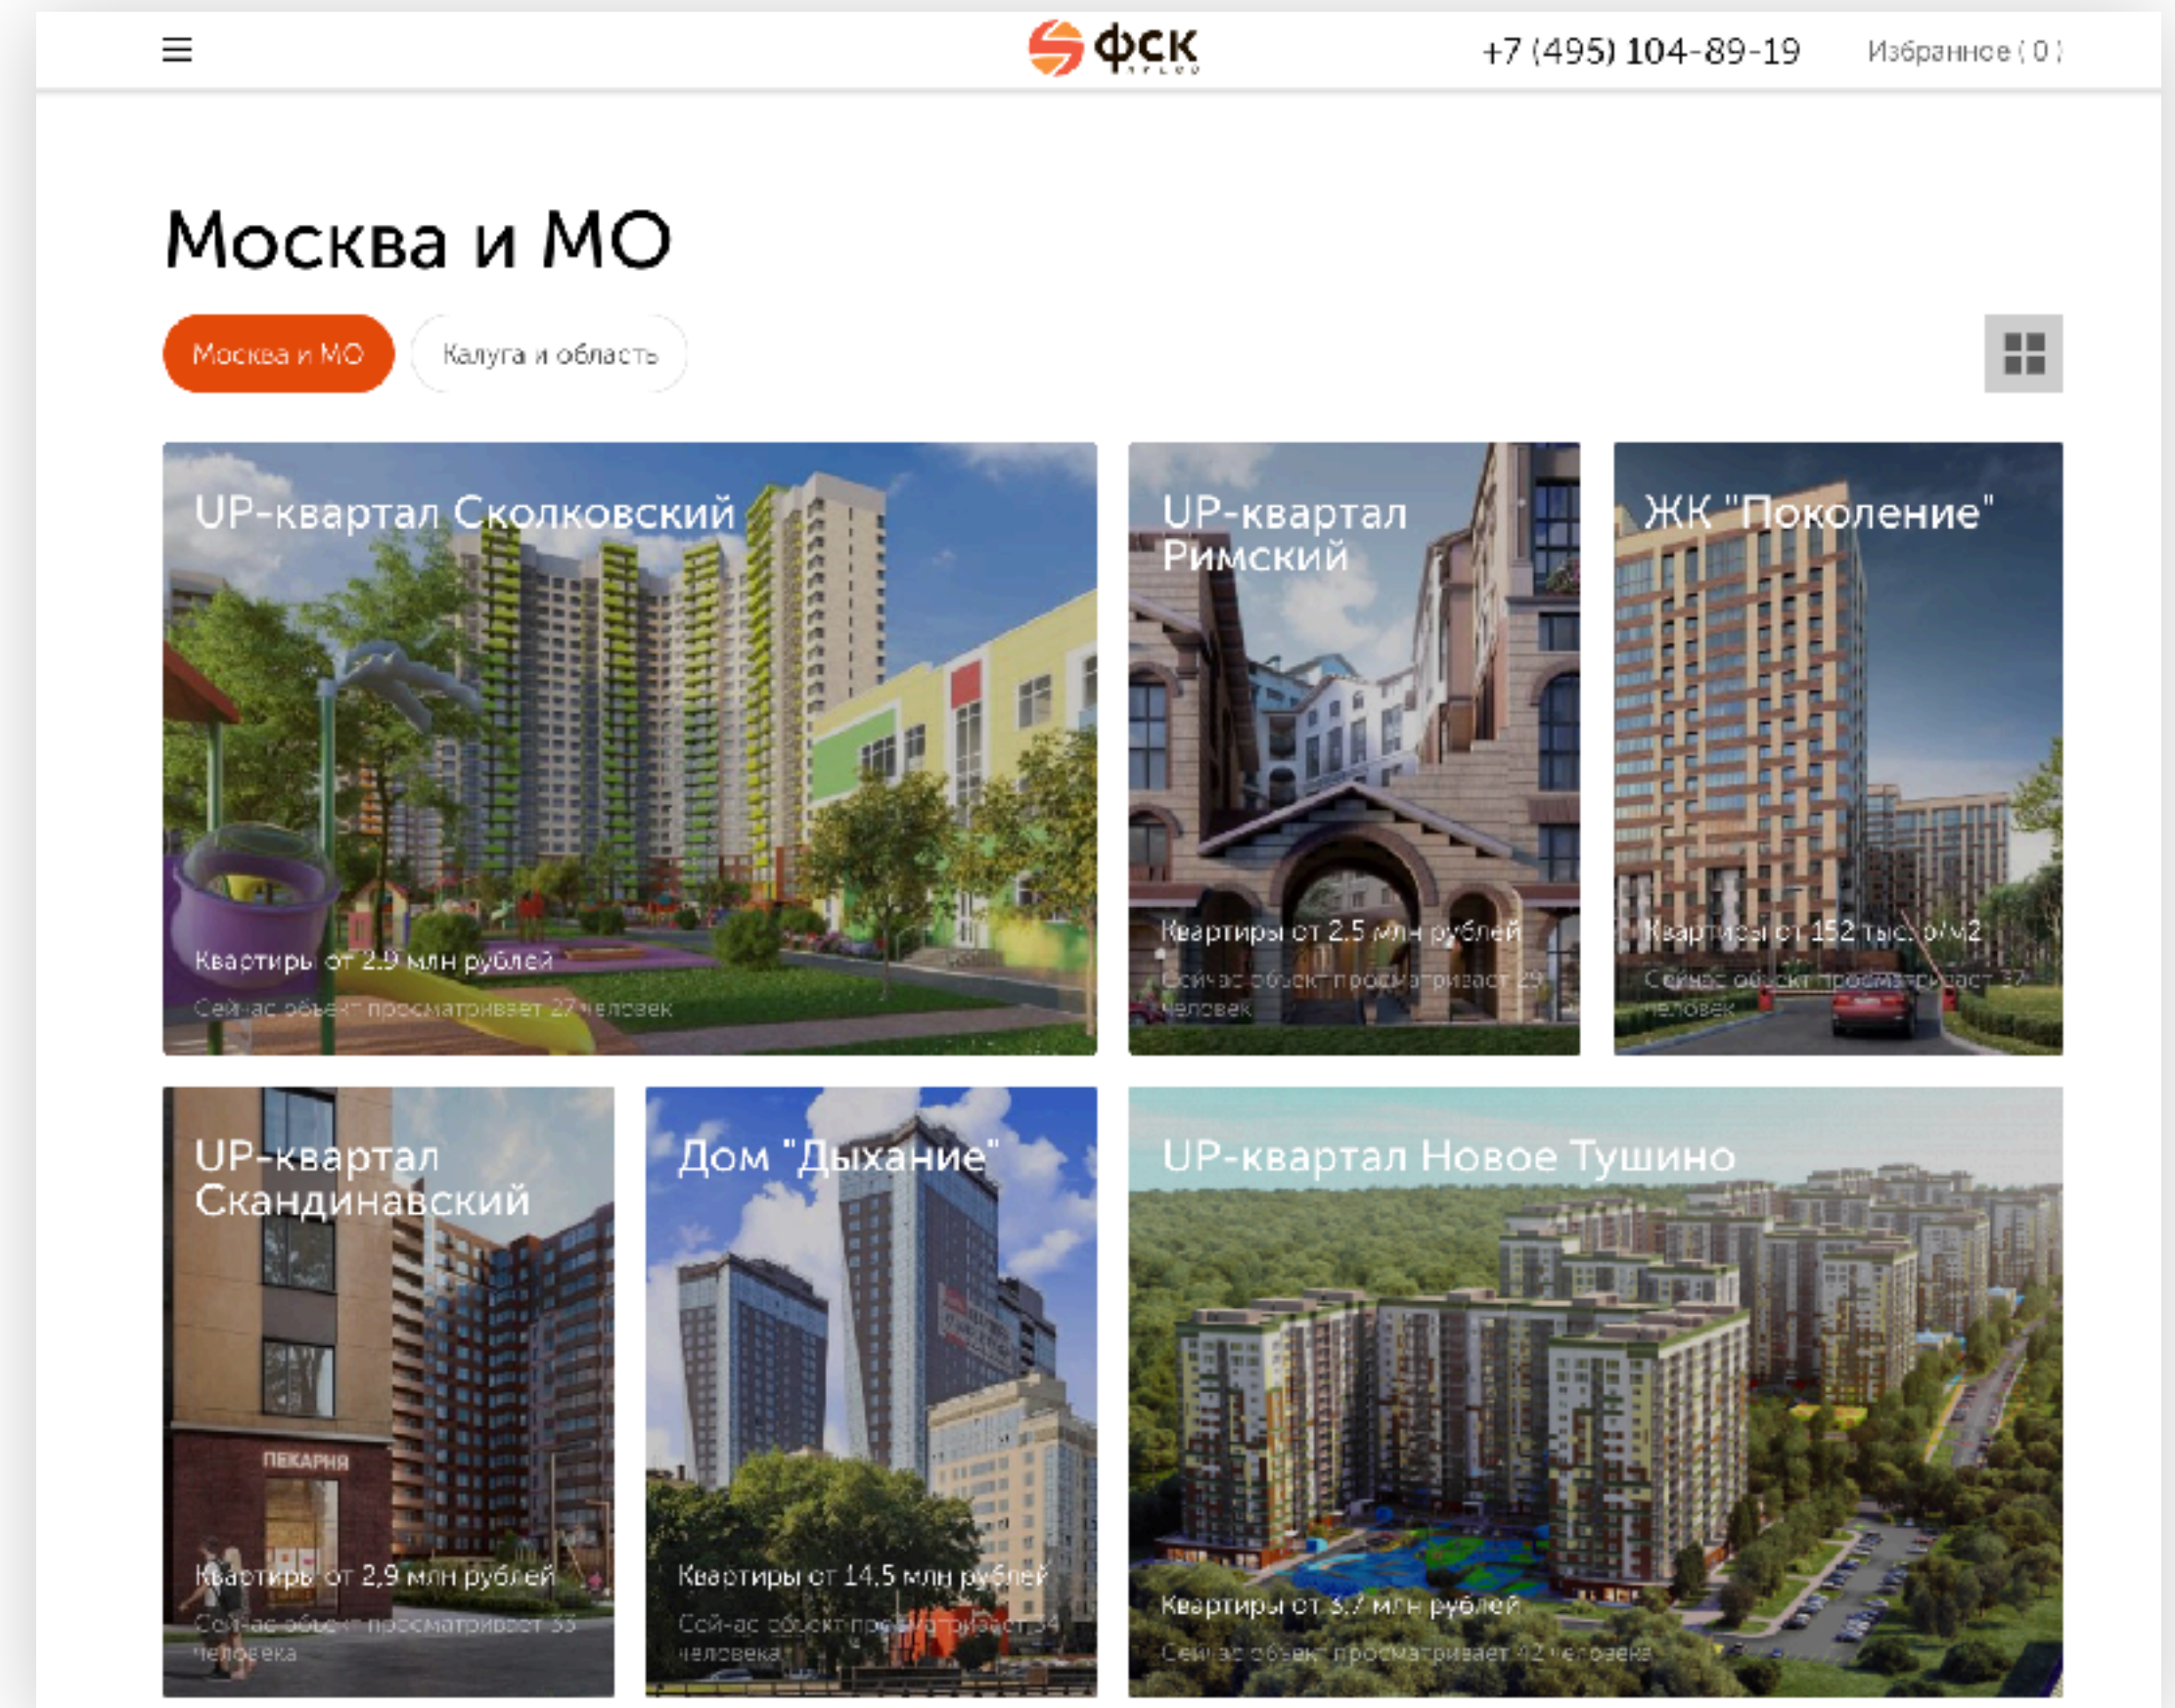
ФСК

+7 (495) 104-89-19

Избранное ( 0 )

Москва и МО

Москва и МО

Калуга и область

UP-квартал Сколковский

Квартиры от 2.9 млн рублей

Сейчас объект просматривает 27 человек

UP-квартал Римский

Квартиры от 2.5 млн рублей

Сейчас объект просматривает 29 человек

ЖК "Поколение"

Квартиры от 152 тыс. р/м2

Сейчас объект просматривает 37 человек

UP-квартал Скандинавский

Квартиры от 2,9 млн рублей

Сейчас объект просматривает 33 человека

Дом "Дыхание"

Квартиры от 14.5 млн рублей

Сейчас объект просматривает 34 человека

UP-квартал Новое Тушино

Квартиры от 3.7 млн рублей

Сейчас объект просматривает 42 человека